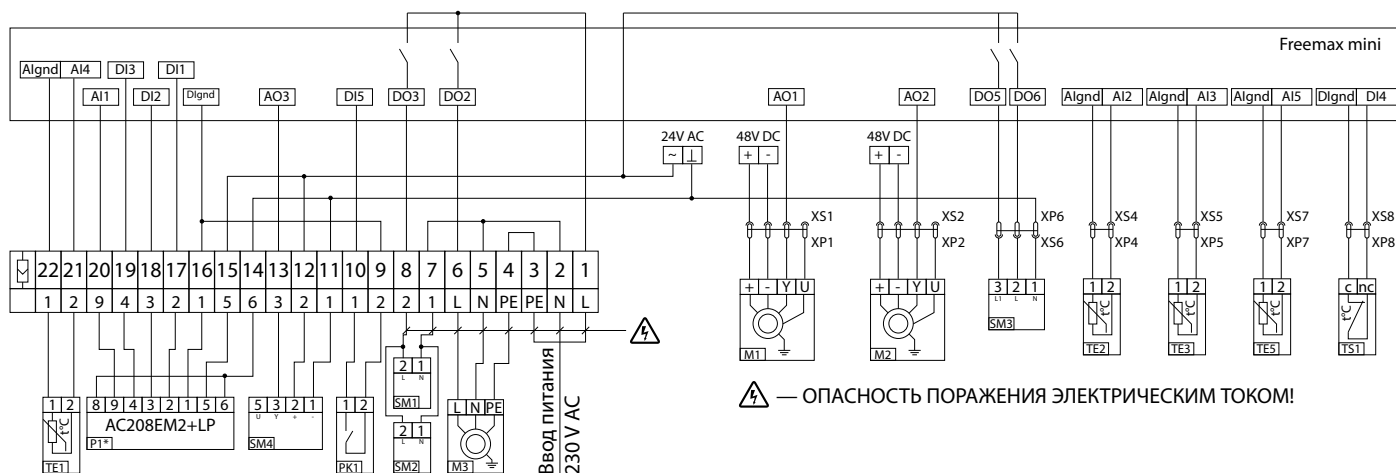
Freemax mini

AIgnd AI4 DI3 DI1 AI1 DI2 DIgnd AO3 DI5 DO3 DO2 AO1 AO2 DO5 DO6 AIgnd AI2 AIgnd AI3 AIgnd AI5 DIgnd DI4

24V AC
~ ⊥

48V DC
+ -

48V DC
+ -

XS1 XP1 XS2 XP2 XP6 XS6 XS4 XP4 XS5 XP5 XS7 XP7 XS8 XP8

| | 22 | 21 | 20 | 19 | 18 | 17 | 16 | 15 | 14 | 13 | 12 | 11 | 10 | 9 | 8 | 7 | 6 | 5 | 4 | 3 | 2 | 1 |
|---|---|---|---|---|---|---|---|---|---|---|---|---|---|---|---|---|---|---|---|---|---|---|
| | 1 | 2 | 9 | 4 | 3 | 2 | 1 | 5 | 6 | 3 | 2 | 1 | 1 | 2 | 2 | 1 | L | N | PE | PE | N | L |

+ - Y U
M1

+ - Y U
M2

3 2 1
L1 L N
SM3

1 2
t°C
TE2

1 2
t°C
TE3

1 2
t°C
TE5

c nc
t°C
TS1

1 2
t°C
TE1

8 9 4 3 2 1 5 6
AC208EM2+LP
P1*

5 3 2 1
U Y + -
SM4

1 2
PK1

2 1
L N
SM1

2 1
L N
SM2

L N PE
M3

Ввод питания
230 V AC

— ОПАСНОСТЬ ПОРАЖЕНИЯ ЭЛЕКТРИЧЕСКИМ ТОКОМ!